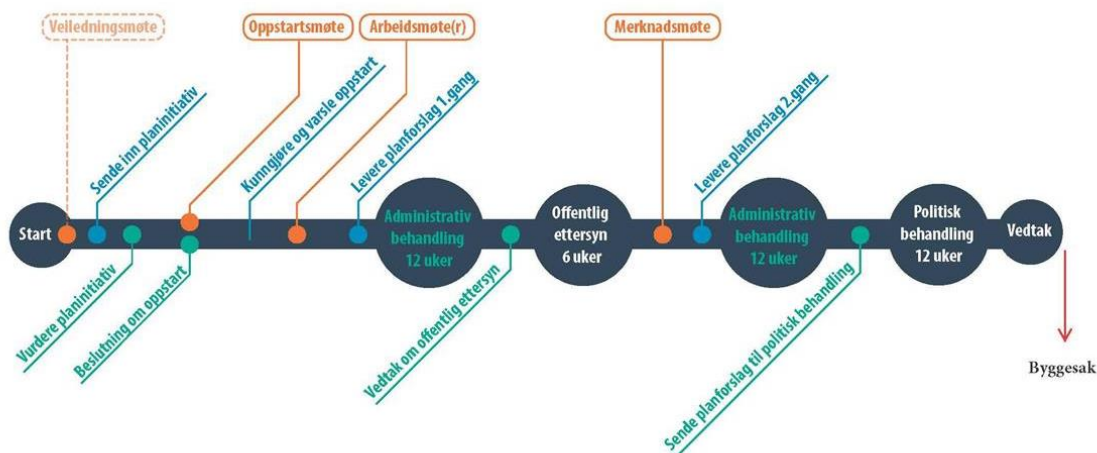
Veiledningsmøte

Oppstartsmøte

Arbeidsmøte(r)

Merknadsmøte

Sende inn planinitiativ

Kunngjøre og varsle oppstart

Levere planforslag 1.gang

Levere planforslag 2.gang

Start

Administrativ behandling 12 uker

Offentlig ettersyn 6 uker

Administrativ behandling 12 uker

Politisk behandling 12 uker

Vedtak

Vurdere planinitiativ

Beslutning om oppstart

Vedtak om offentlig ettersyn

Sende planforslag til politisk behandling

Byggesak